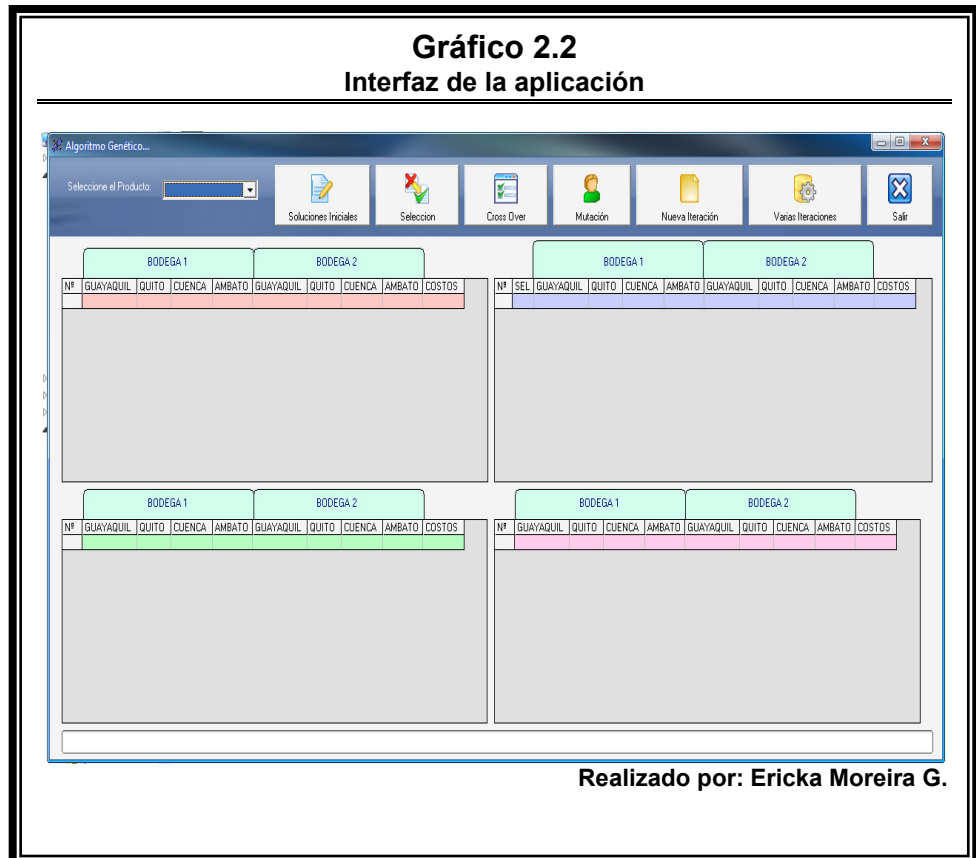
Gráfico 2.2
Interfaz de la aplicación

Algoritmo Genético...

Seleccione el Producto:

Soluciones Iniciales | Seleccion | Cross Over | Mutación | Nueva Iteración | Varias Iteraciones | Salir

BODEGA 1 | BODEGA 2

| Nº | GUAYAQUIL | QUITO | CUENCA | AMBATO | GUAYAQUIL | QUITO | CUENCA | AMBATO | COSTOS |
|---|---|---|---|---|---|---|---|---|---|

BODEGA 1 | BODEGA 2

| Nº | SEL | GUAYAQUIL | QUITO | CUENCA | AMBATO | GUAYAQUIL | QUITO | CUENCA | AMBATO | COSTOS |
|---|---|---|---|---|---|---|---|---|---|---|

BODEGA 1 | BODEGA 2

| Nº | GUAYAQUIL | QUITO | CUENCA | AMBATO | GUAYAQUIL | QUITO | CUENCA | AMBATO | COSTOS |
|---|---|---|---|---|---|---|---|---|---|

BODEGA 1 | BODEGA 2

| Nº | GUAYAQUIL | QUITO | CUENCA | AMBATO | GUAYAQUIL | QUITO | CUENCA | AMBATO | COSTOS |
|---|---|---|---|---|---|---|---|---|---|

Realizado por: Ericka Moreira G.